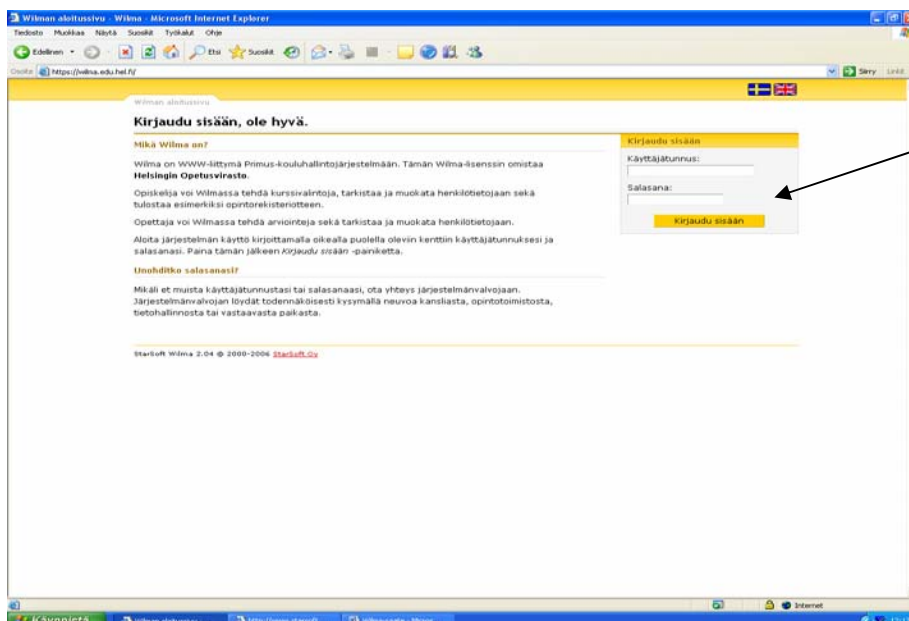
Wilman aloitussivu - Wilma - Microsoft Internet Explorer
Tiedosto Muokkaa Näytä Suosikit Työkalut Ohje
Edellinen Etsi Suosikit
Osoite https://wilma.edu.hel.fi/
Siirry Linkit

Wilman aloitussivu

Kirjaudu sisään, ole hyvä.

Mikä Wilma on?

Wilma on WWW-liittymä Primus-kouluhallintojärjestelmään. Tämän Wilma-lisenssin omistaa **Helsingin Opetusvirasto**.

Opiskelija voi Wilmassa tehdä kurssivalintoja, tarkistaa ja muokata henkilötietojaan sekä tulostaa esimerkiksi opintorekisteriotteen.

Opettaja voi Wilmassa tehdä arviointeja sekä tarkistaa ja muokata henkilötietojaan.

Aloita järjestelmän käyttö kirjoittamalla oikealla puolella oleviin kenttiin käyttäjätunnuksesi ja salasanasi. Paina tämän jälkeen *Kirjaudu sisään* -painiketta.

Unohditko salasanasi?

Mikäli et muista käyttäjätunnustasi tai salasanaasi, ota yhteys järjestelmänvalvojaan. Järjestelmänvalvojan löydät todennäköisesti kysymällä neuvoa kansliasta, opintotoimistosta, tietohallinnosta tai vastaavasta paikasta.

Kirjaudu sisään
Käyttäjätunnus:
Salasana:
Kirjaudu sisään

StarSoft Wilma 2.04 © 2000-2006 StarSoft Oy

Internet
Käynnistä Wilman aloitussivu... https://... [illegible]